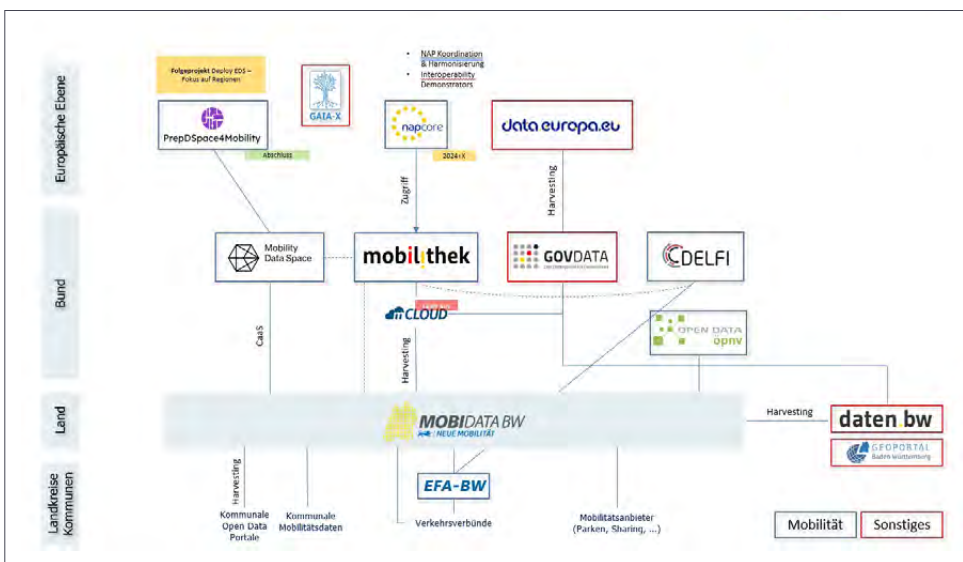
Europäische Ebene

Bund

Land

Landkreise Kommunen

Folgeprojekt Deploy EDS – Fokus auf Regionen

PrepDSpace4Mobility

Abschluss

GAIA-X

• NAP Koordination & Harmonisierung
• Interoperability Demonstrators

napcore

2024+X

data.europa.eu

Zugriff

Harvesting

Mobility Data Space

mobilithek

GOVDATA

DELFI

CLOUD

OPEN DATA öpnv

CaaS

Harvesting

MOBIDATA BW

NEUE MOBILITÄT

Harvesting

daten.bw

GEOPORTAL Baden-Württemberg

Harvesting

Kommunale Open Data Portale

Kommunale Mobilitätsdaten

EFA-BW

Verkehrsverbünde

Mobilitätsanbieter (Parken, Sharing, ...)

Mobilität

Sonstiges